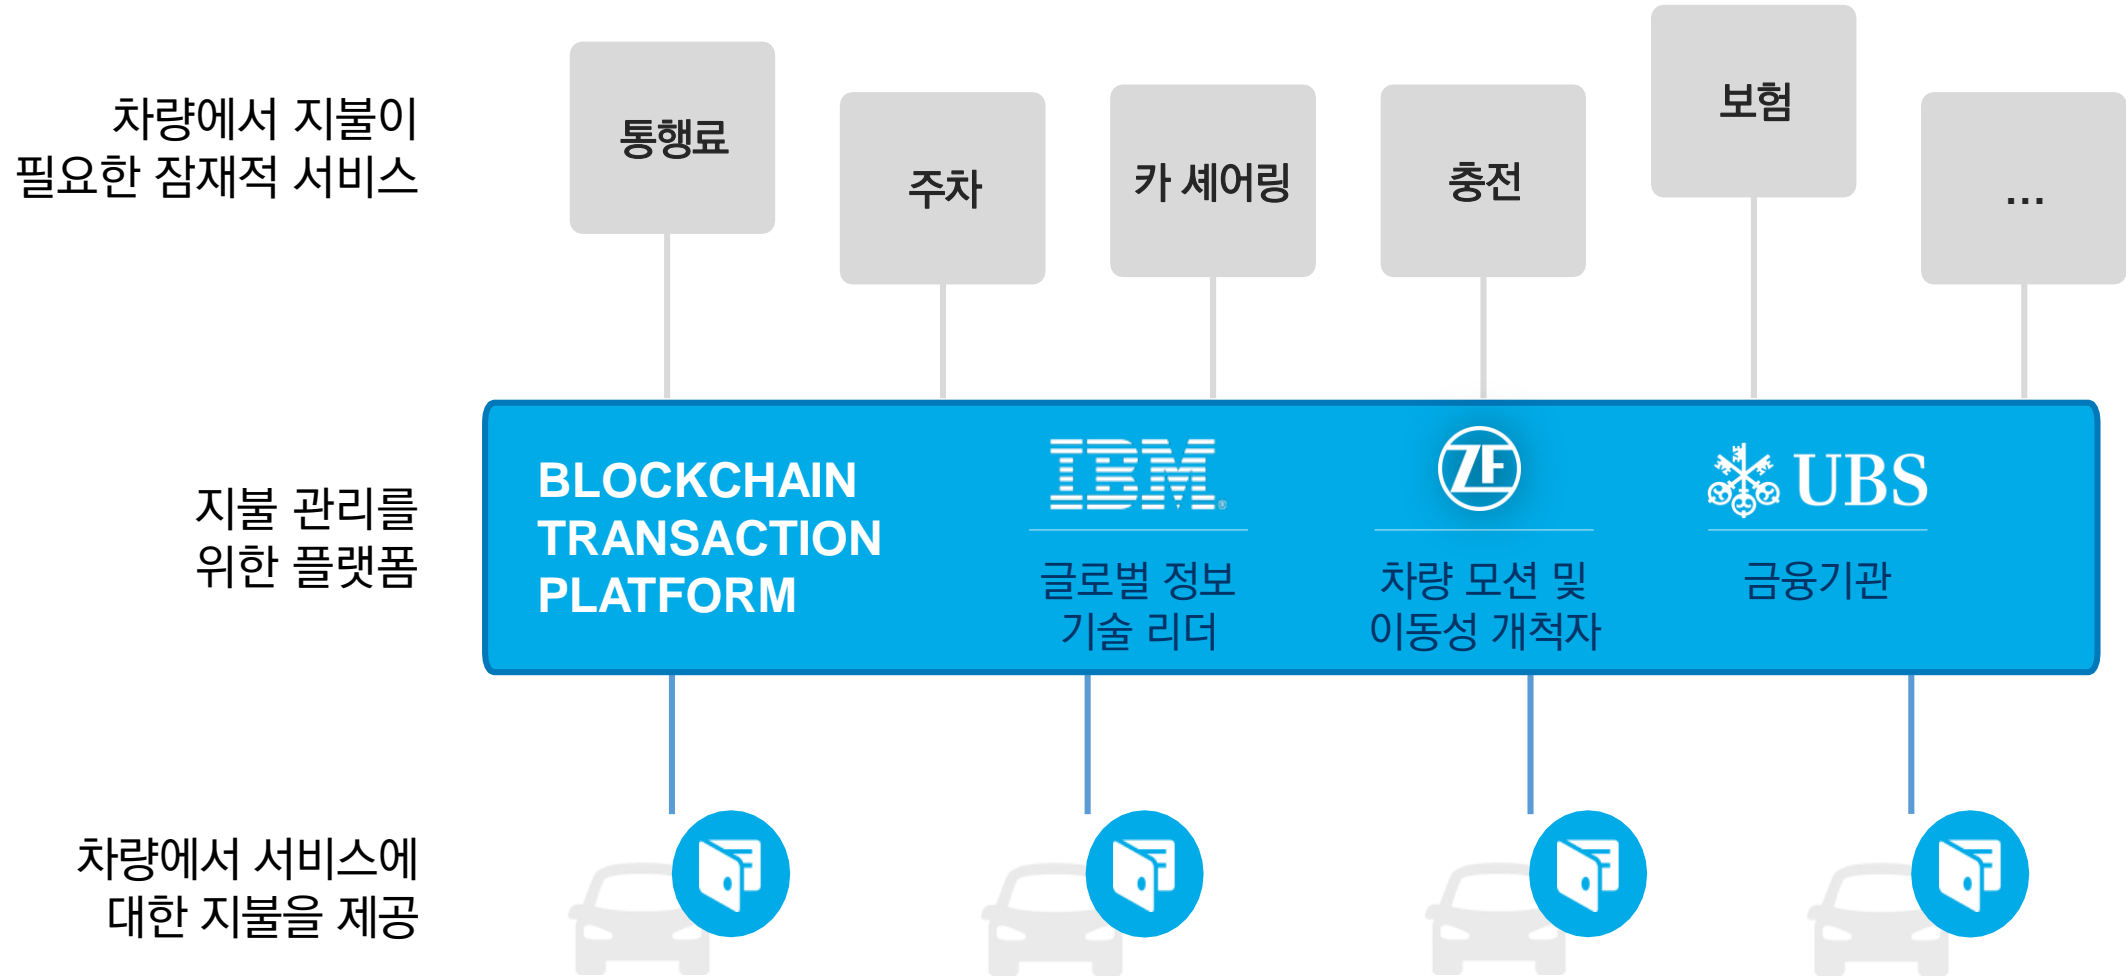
차량에서 지불이 필요한 잠재적 서비스

통행료

주차

카 셰어링

충전

보험

...

지불 관리를 위한 플랫폼

BLOCKCHAIN TRANSACTION PLATFORM

IBM

글로벌 정보 기술 리더

ZF

차량 모션 및 이동성 개척자

UBS

금융기관

차량에서 서비스에 대한 지불을 제공